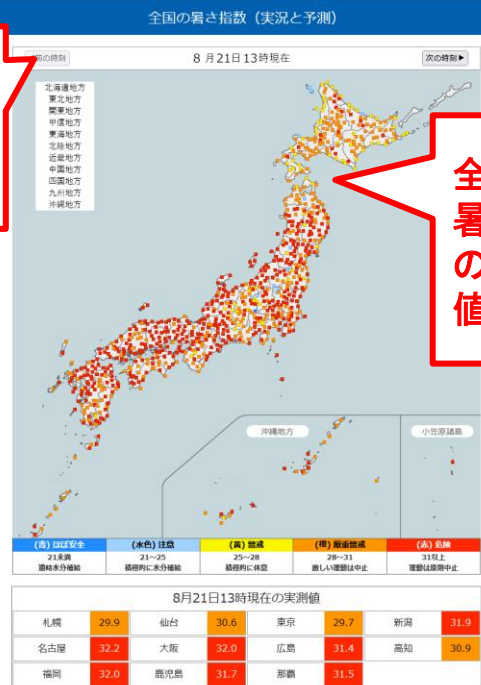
全国の暑さ指数（実況と予測）

前の時刻　8 月21日 13 時現在　次の時刻▶

北海道地方
東北地方
関東地方
甲信地方
東海地方
北陸地方
近畿地方
中国地方
四国地方
九州地方
沖縄地方

全
暑
の
値

沖縄地方
小笠原諸島

| (青) ほぼ安全 | (水色) 注意 | (黄) 警戒 | (橙) 厳重警戒 | (赤) 危険 |
|---|---|---|---|---|
| 21未満 | 21～25 | 25～28 | 28～31 | 31以上 |
| 適時水分補給 | 積極的に水分補給 | 積極的に休息 | 激しい運動は中止 | 運動は原則中止 |

8月21日13時現在の実測値

| 札幌 | 29.9 | 仙台 | 30.6 | 東京 | 29.7 | 新潟 | 31.9 |
|---|---|---|---|---|---|---|---|
| 名古屋 | 32.2 | 大阪 | 32.0 | 広島 | 31.4 | 高知 | 30.9 |
| 福岡 | 32.0 | 鹿児島 | 31.7 | 那覇 | 31.5 | | |